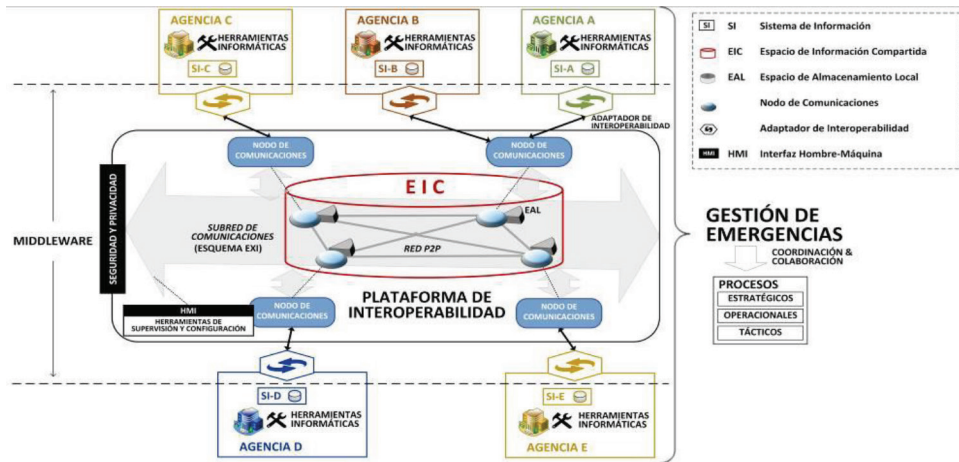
AGENCIA C
HERRAMIENTAS INFORMÁTICAS
SI-C

AGENCIA B
HERRAMIENTAS INFORMÁTICAS
SI-B

AGENCIA A
HERRAMIENTAS INFORMÁTICAS
SI-A

SI Sistema de Información
EIC Espacio de Información Compartida
EAL Espacio de Almacenamiento Local
Nodo de Comunicaciones
Adaptador de Interoperabilidad
HMI HMI Interfaz Hombre-Máquina

ADAPTADOR DE INTEROPERABILIDAD

NODO DE COMUNICACIONES
NODO DE COMUNICACIONES

SEGURIDAD Y PRIVACIDAD

MIDDLEWARE

E I C
EAL

SUBRED DE COMUNICACIONES (ESQUEMA EXI)

RED P2P

GESTIÓN DE EMERGENCIAS
COORDINACIÓN & COLABORACIÓN

PROCESOS
ESTRATÉGICOS
OPERACIONALES
TÁCTICOS

HMI
HERRAMIENTAS DE SUPERVISIÓN Y CONFIGURACIÓN

NODO DE COMUNICACIONES
PLATAFORMA DE INTEROPERABILIDAD
NODO DE COMUNICACIONES

SI-D
HERRAMIENTAS INFORMÁTICAS
AGENCIA D

SI-E
HERRAMIENTAS INFORMÁTICAS
AGENCIA E